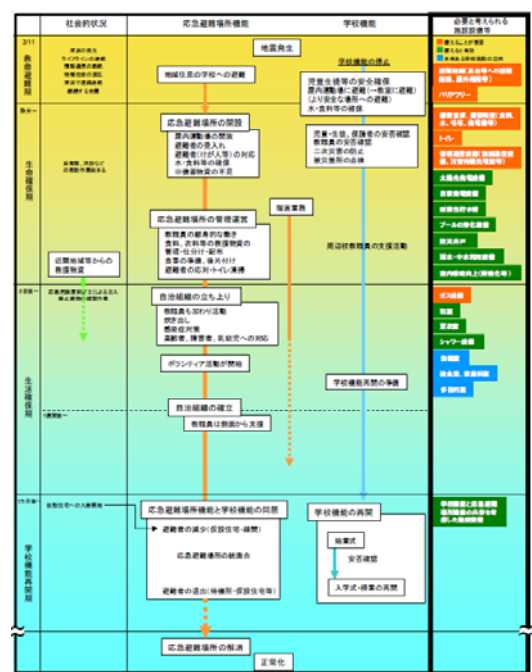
社会的状況

応急避難場所機能

学校機能

必要と考えられる施設設備等

3/11

救命避難期

地震発生

地域住民の学校への避難

学校機能の停止

児童生徒等の安全確保

(より安全な場所への避難)

水・食料等の確保

バリアフリー

生命確保期

応急避難場所の開設

避難者の受入れ

トイレ

児童・生徒、保護者の安否確認

教職員の安否確認

被災箇所の点検

太陽光発電設備

救援物資

応急避難場所の管理運営

教職員の避難者対応

食事の準備、後片付け

避難者の生活・トイレ清掃

周辺校教職員の支援活動

近隣地域等からの救援物資

生活確保期

自治組織の立ち上り

ボランティア活動が開始

ガス設備

更衣室

シャワー設備

学校機能再開の準備

自治組織の確立

教職員は側面から支援

学校機能再開期

応急避難場所機能と学校機能の同居

学校機能の再開

応急避難場所の縮退合

避難者の退出(仮設住宅等)

始業式

安否確認

入学式・授業の再開

応急避難場所の解消

正常化